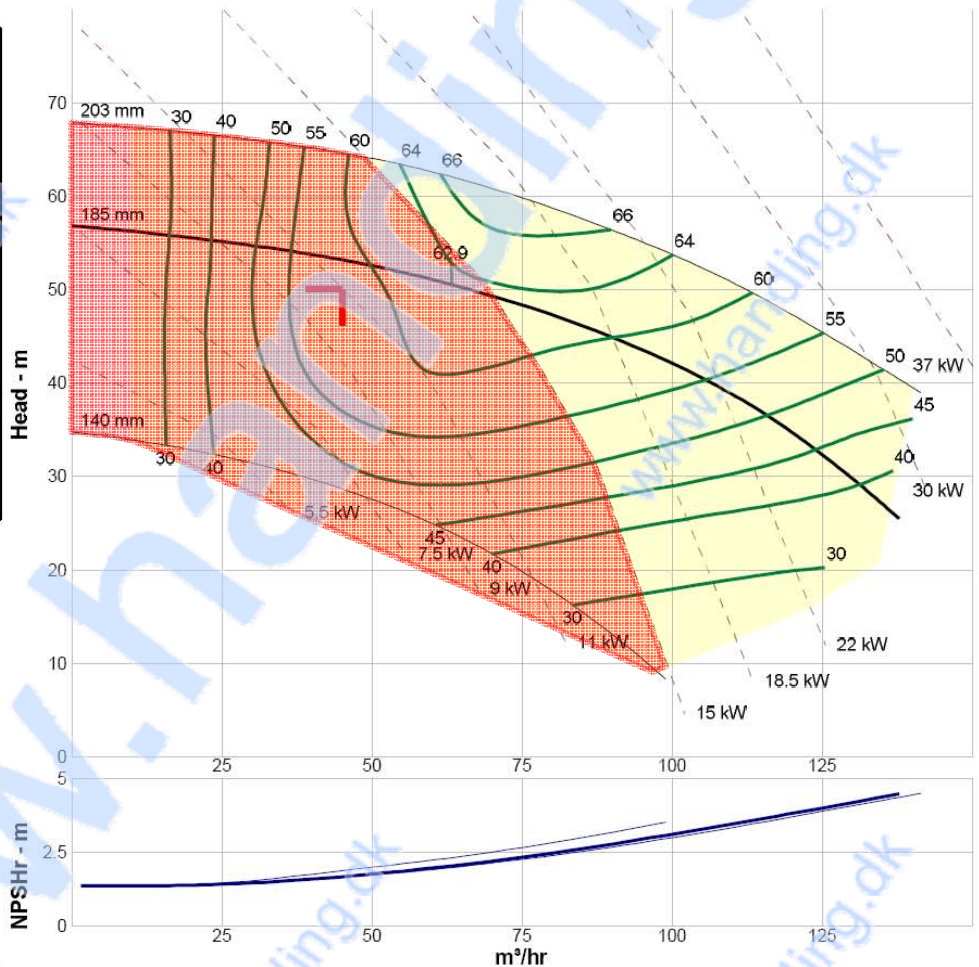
70
60
50
40
30
20
10
0
Head - m
203 mm
185 mm
140 mm
30
40
50
55
60
64
66
66
64
60
55
50
45
40
30
62.9
30
40
45
40
30
5.5 kW
7.5 kW
9 kW
11 kW
15 kW
18.5 kW
22 kW
30 kW
37 kW
25
50
75
100
125
www.hauning.dk
5
2.5
0
NPSHr - m
25
50
75
100
125
m³/hr
hauning.dk
hauning.dk